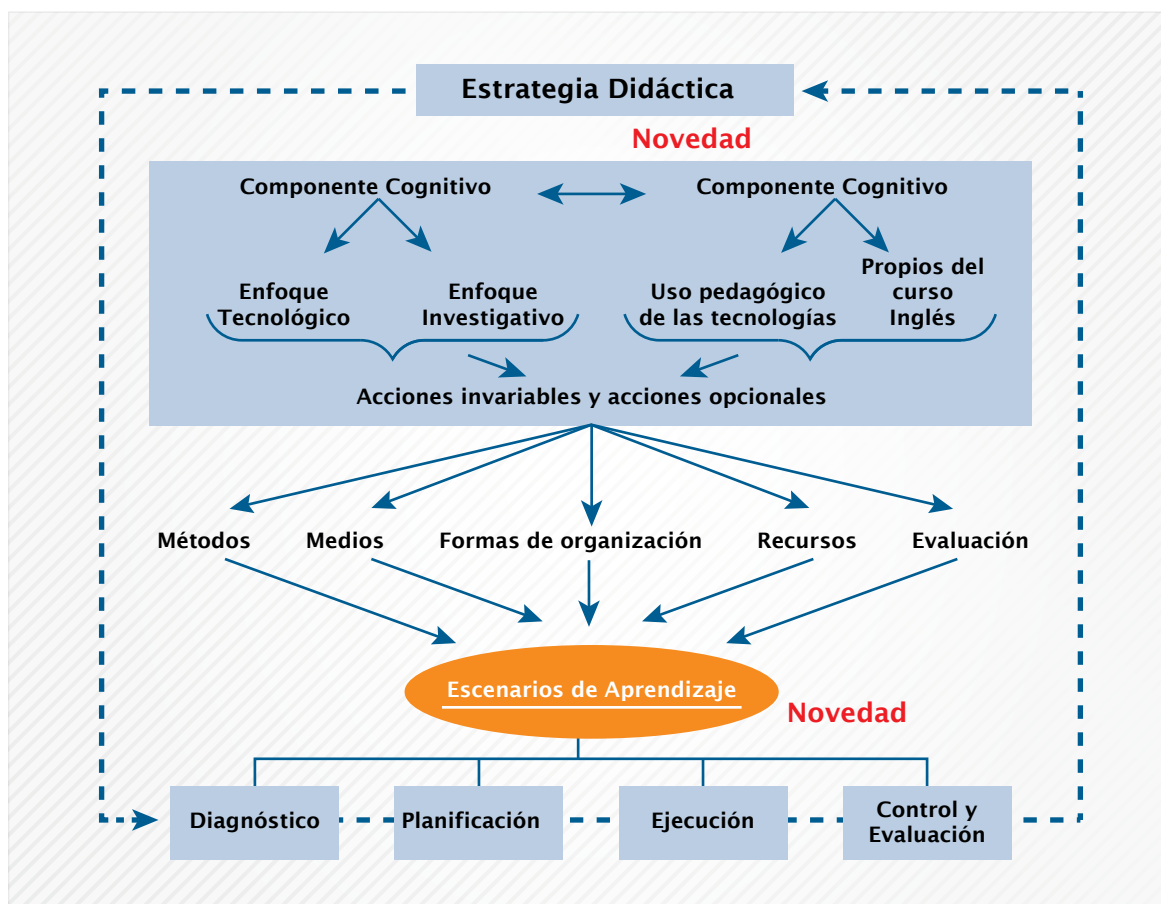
Estrategia Didáctica

Novedad

Componente Cognitivo

Componente Cognitivo

Enfoque Tecnológico

Enfoque Investigativo

Uso pedagógico de las tecnologías

Propios del curso Inglés

Acciones invariables y acciones opcionales

Métodos

Medios

Formas de organización

Recursos

Evaluación

Escenarios de Aprendizaje

Novedad

Diagnóstico

Planificación

Ejecución

Control y Evaluación